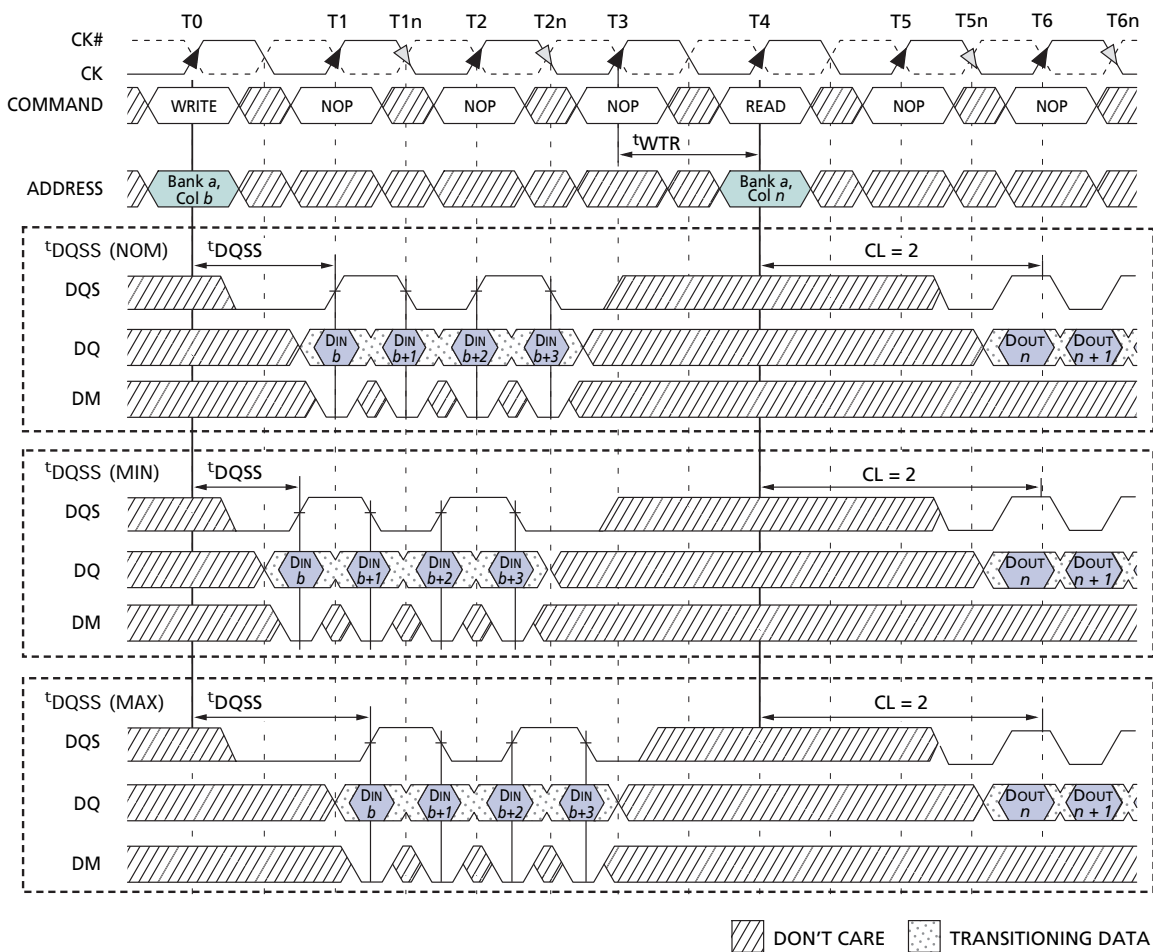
T0 T1 T1n T2 T2n T3 T4 T5 T5n T6 T6n

CK#
CK
COMMAND WRITE NOP NOP NOP READ NOP NOP

$^{t}$WTR

ADDRESS Bank *a*, Col *b* Bank *a*, Col *n*

$^{t}$DQSS (NOM) $^{t}$DQSS CL = 2
DQS
DQ DIN *b* DIN *b+1* DIN *b+2* DIN *b+3* DOUT *n* DOUT *n + 1*
DM

$^{t}$DQSS (MIN) $^{t}$DQSS CL = 2
DQS
DQ DIN *b* DIN *b+1* DIN *b+2* DIN *b+3* DOUT *n* DOUT *n + 1*
DM

$^{t}$DQSS (MAX) $^{t}$DQSS CL = 2
DQS
DQ DIN *b* DIN *b+1* DIN *b+2* DIN *b+3* DOUT *n* DOUT *n + 1*
DM

DON'T CARE TRANSITIONING DATA